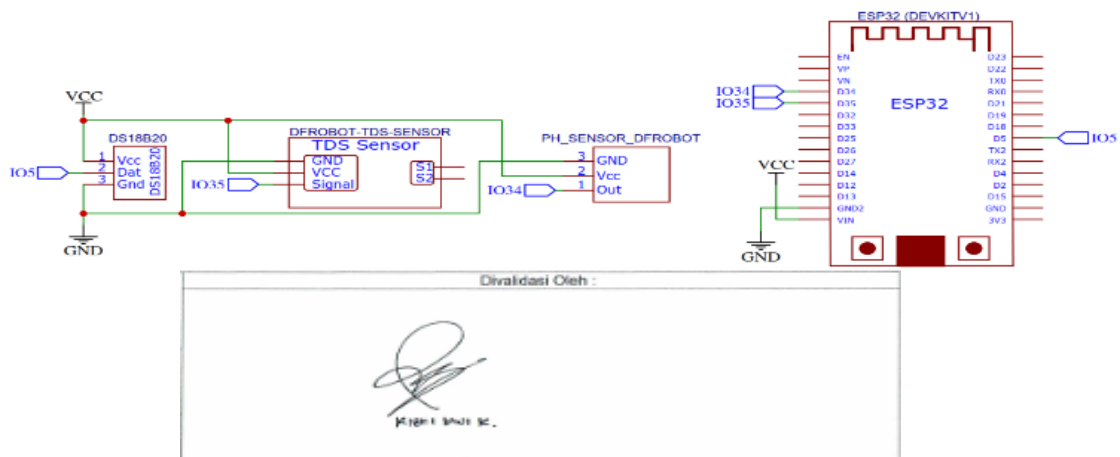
VCC
DS18B20
1 Vcc
2 Dat
3 Gnd
DS18B20
IO5
GND
DFROBOT-TDS-SENSOR
TDS Sensor
GND
VCC
Signal
S1
S2
IO35
PH_SENSOR_DFROBOT
3 GND
2 Vcc
1 Out
IO34
ESP32 (DEVKITV1)
EN
VP
VN
D34
D35
D32
D33
D25
D26
D27
D14
D12
D13
GND2
VIN
ESP32
D23
D22
TX0
RX0
D21
D19
D18
D5
TX2
RX2
D4
D2
D15
GND
3V3
IO34
IO35
IO5
VCC
GND
Divalidasi Oleh :
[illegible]